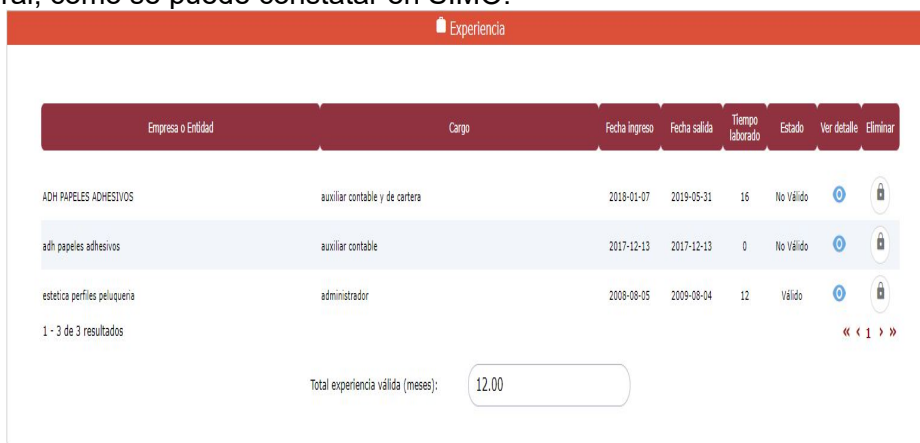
ral, como se puede constatar en SIMO:

Experiencia

| Empresa o Entidad | Cargo | Fecha ingreso | Fecha salida | Tiempo laborado | Estado | Ver detalle | Eliminar |
|---|---|---|---|---|---|---|---|
| ADH PAPELES ADHESIVOS | auxiliar contable y de cartera | 2018-01-07 | 2019-05-31 | 16 | No Válido | | |
| adh papeles adhesivos | auxiliar contable | 2017-12-13 | 2017-12-13 | 0 | No Válido | | |
| estetica perfiles peluqueria | administrador | 2008-08-05 | 2009-08-04 | 12 | Válido | | |

1 - 3 de 3 resultados

« ‹ 1 › »

Total experiencia válida (meses): 12.00